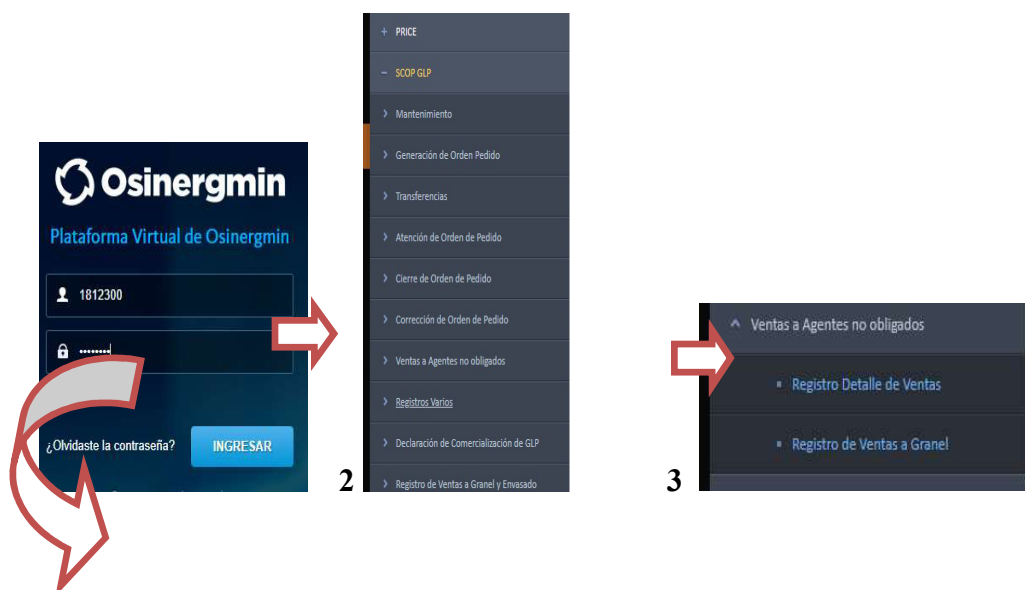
Osinergmin

Plataforma Virtual de Osinergmin

1812300

•••••••

¿Olvidaste la contraseña?

INGRESAR

2

+ PRICE

− SCOP GLP

› Mantenimiento

› Generación de Orden Pedido

› Transferencias

› Atención de Orden de Pedido

› Cierre de Orden de Pedido

› Corrección de Orden de Pedido

› Ventas a Agentes no obligados

› Registros Varios

› Declaración de Comercialización de GLP

› Registro de Ventas a Granel y Envasado

3

^ Ventas a Agentes no obligados

▪ Registro Detalle de Ventas

▪ Registro de Ventas a Granel